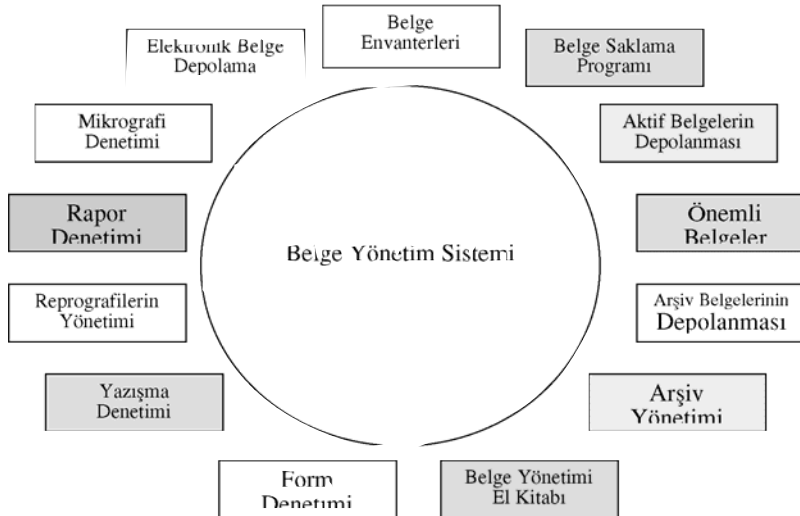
Belge Envanterleri

Belge Saklama Programı

Aktif Belgelerin Depolanması

Önemli Belgeler

Arşiv Belgelerinin Depolanması

Arşiv Yönetimi

Belge Yönetimi El Kitabı

Form Denetimi

Yazışma Denetimi

Reprografilerin Yönetimi

Rapor Denetimi

Mikrografi Denetimi

Elektronik Belge Depolama

Belge Yönetim Sistemi